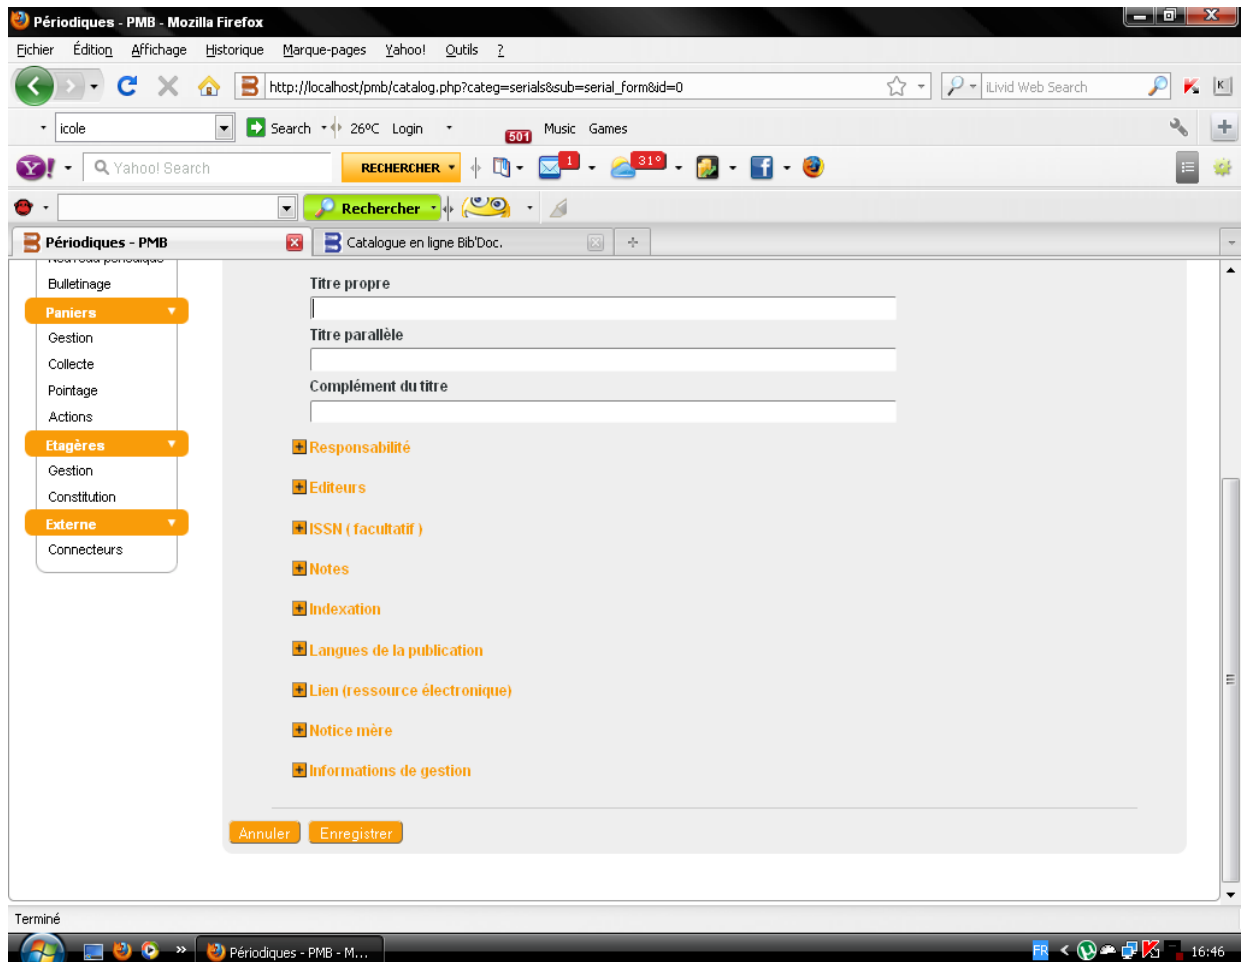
Périodiques - PMB - Mozilla Firefox

Fichier Édition Affichage Historique Marque-pages Yahoo! Outils ?

http://localhost/pmb/catalog.php?categ=serials&sub=serial_form&id=0

iLivid Web Search

icole Search 26ºC Login 501 Music Games

Yahoo! Search RECHERCHER 1 31º

Rechercher

Périodiques - PMB Catalogue en ligne Bib'Doc.

Bulletinage

Paniers
Gestion
Collecte
Pointage
Actions

Etagères
Gestion
Constitution

Externe
Connecteurs

Titre propre

Titre parallèle

Complément du titre

Responsabilité

Editeurs

ISSN ( facultatif )

Notes

Indexation

Langues de la publication

Lien (ressource électronique)

Notice mère

Informations de gestion

Annuler Enregistrer

Terminé

Périodiques - PMB - M...

FR 16:46